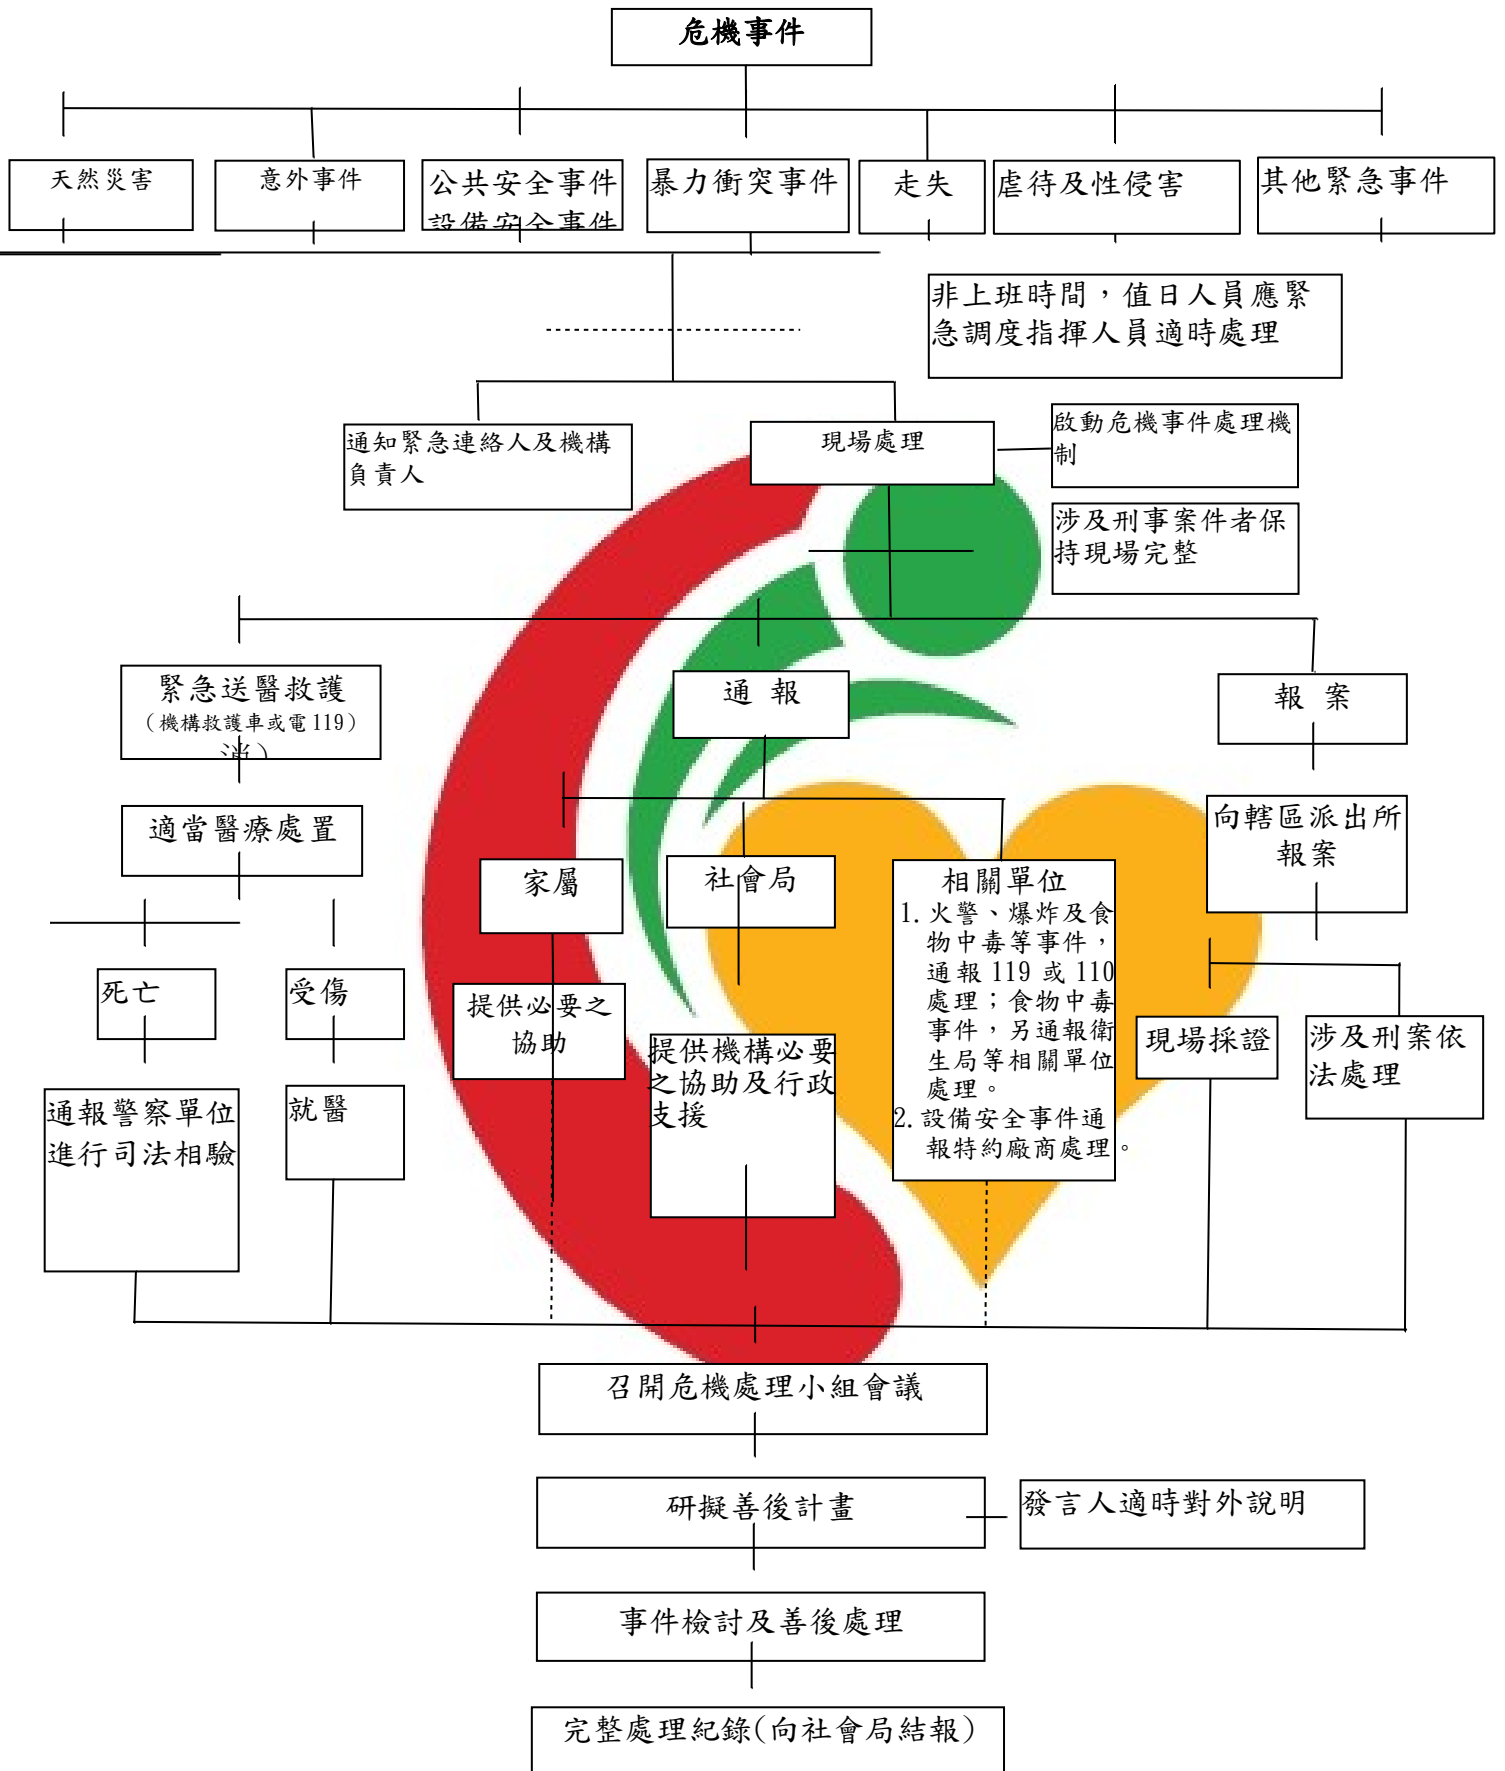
危機事件

天然災害

意外事件

公共安全事件
設備安全事件

暴力衝突事件

走失

虐待及性侵害

其他緊急事件

非上班時間，值日人員應緊急調度指揮人員適時處理

通知緊急連絡人及機構負責人

現場處理

啟動危機事件處理機制

涉及刑事案件者保持現場完整

緊急送醫救護
（機構救護車或電 119）
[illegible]

通　報

報　案

適當醫療處置

向轄區派出所報案

家屬

社會局

相關單位
1. 火警、爆炸及食物中毒等事件，通報 119 或 110 處理；食物中毒事件，另通報衛生局等相關單位處理。
2. 設備安全事件通報特約廠商處理。

死亡

受傷

提供必要之協助

提供機構必要之協助及行政支援

現場採證

涉及刑案依法處理

通報警察單位進行司法相驗

就醫

召開危機處理小組會議

研擬善後計畫

發言人適時對外說明

事件檢討及善後處理

完整處理紀錄(向社會局結報)